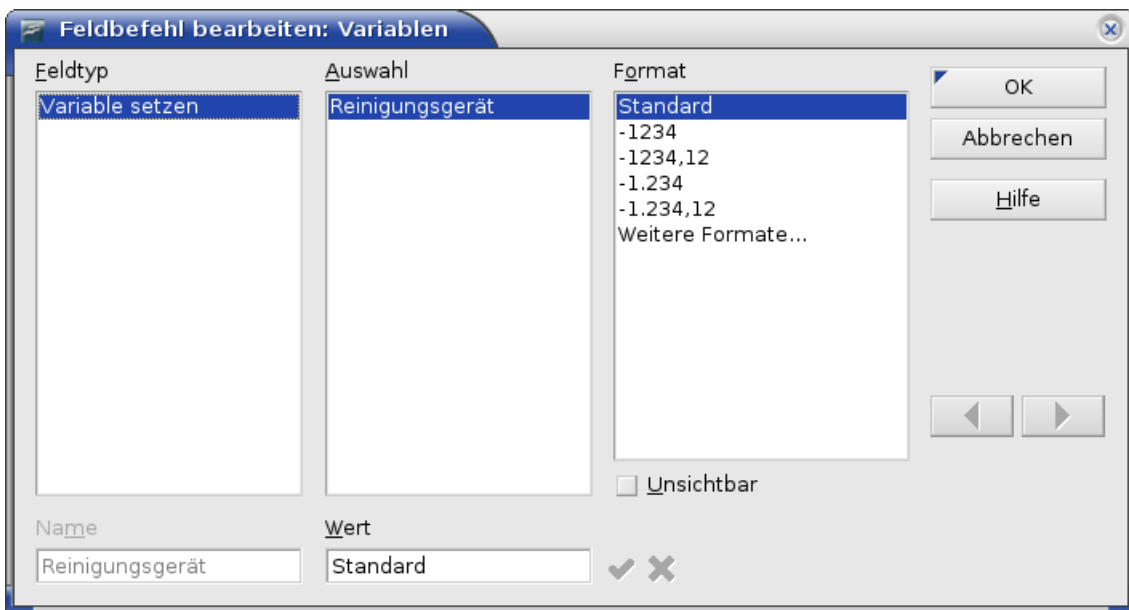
Feldbefehl bearbeiten: Variablen

Feldtyp
Variable setzen

Auswahl
Reinigungsgerät

Format
Standard
-1234
-1234,12
-1.234
-1.234,12
Weitere Formate...

OK
Abbrechen
Hilfe

Unsichtbar

Name
Reinigungsgerät

Wert
Standard